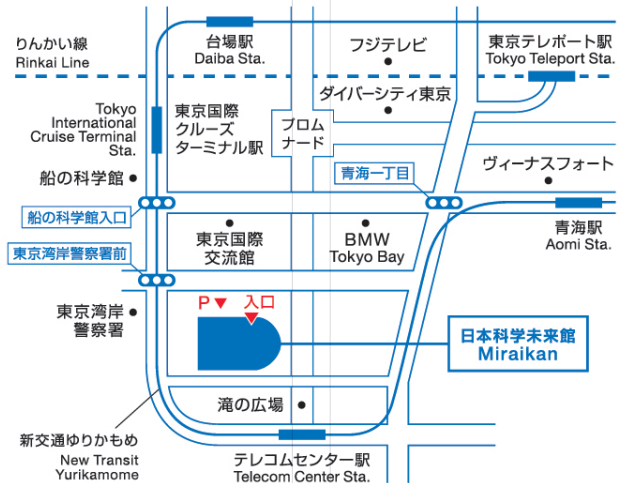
りんかい線
Rinkai Line

台場駅
Daiba Sta.

フジテレビ

東京テレポート駅
Tokyo Teleport Sta.

Tokyo International Cruise Terminal Sta.

東京国際クルーズターミナル駅

プロムナード

ダイバーシティ東京

青海一丁目

ヴィーナスフォート

船の科学館

船の科学館入口

青海駅
Aomi Sta.

東京湾岸警察署前

東京国際交流館

BMW
Tokyo Bay

東京湾岸警察署

P
入口

日本科学未来館
Miraikan

滝の広場

新交通ゆりかもめ
New Transit Yurikamome

テレコムセンター駅
Telecom Center Sta.